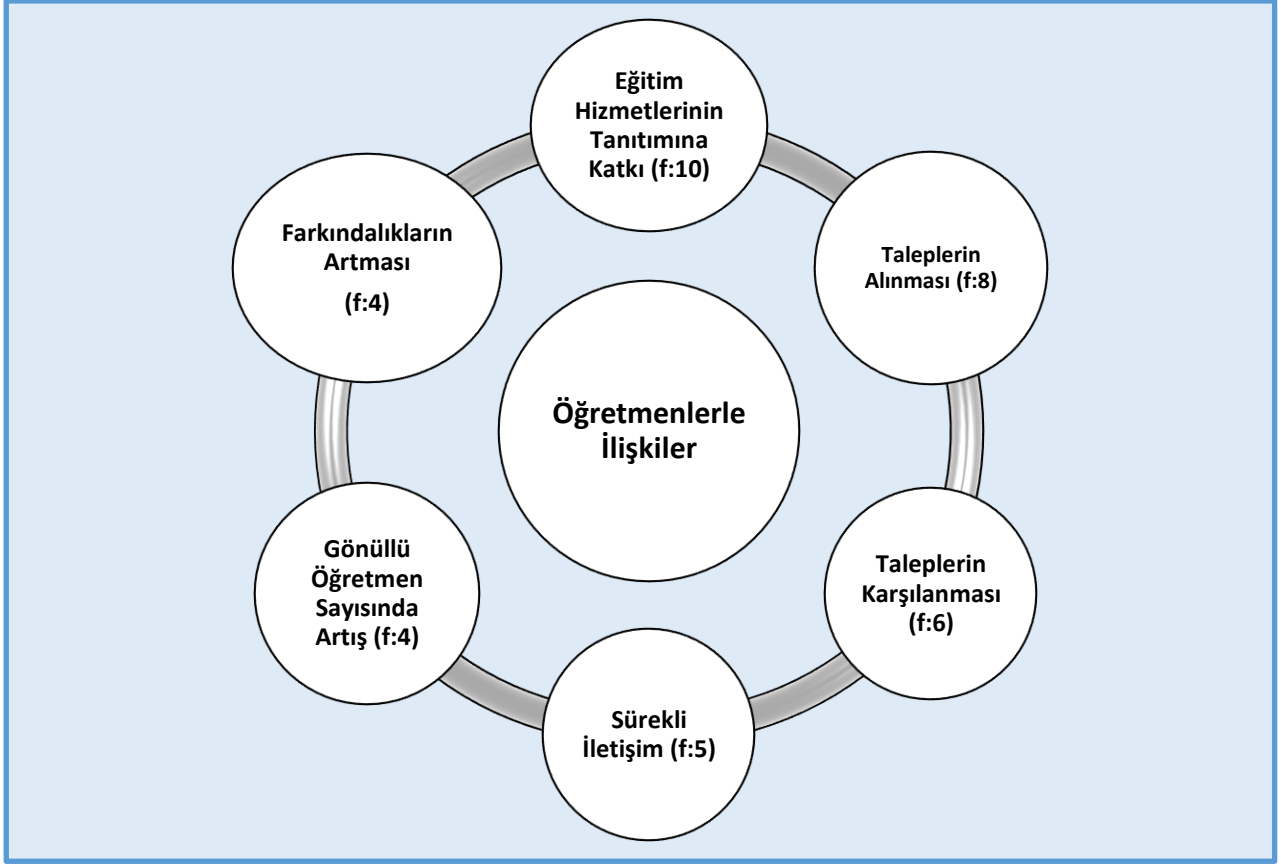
Eğitim Hizmetlerinin Tanıtımına Katkı (f:10)

Farkındalıkların Artması

(f:4)

Taleplerin Alınması (f:8)

Öğretmenlerle İlişkiler

Gönüllü Öğretmen Sayısında Artış (f:4)

Taleplerin Karşılanması (f:6)

Sürekli İletişim (f:5)